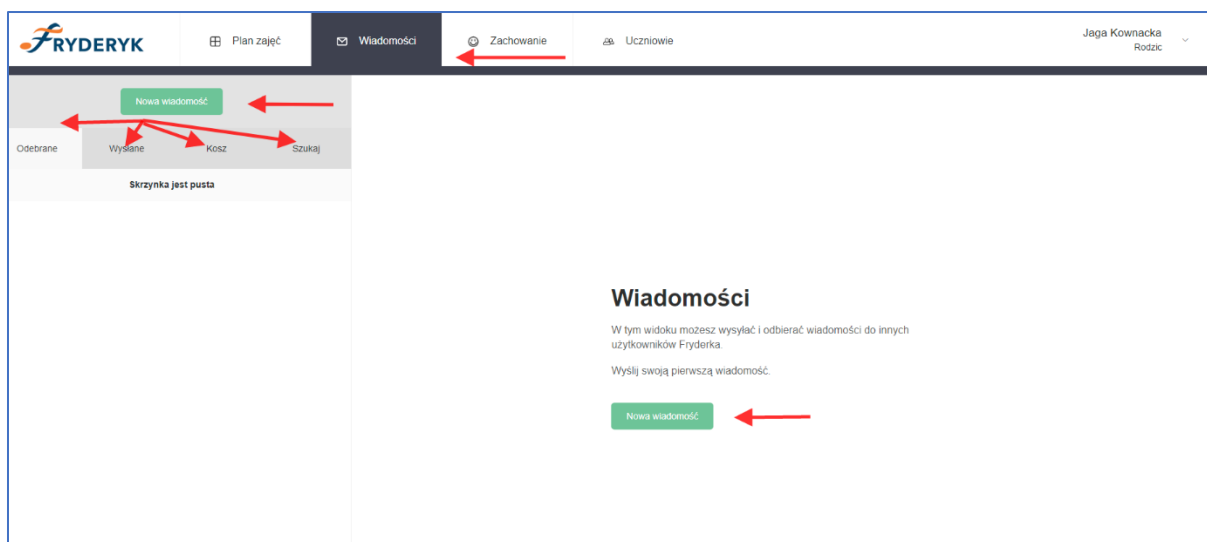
FRYDERYK

Plan zajęć

Wiadomości

Zachowanie

Uczniowie

Jaga Kownacka
Rodzic

Nowa wiadomość

Odebrane

Wysłane

Kosz

Szukaj

Skrzynka jest pusta

Wiadomości

W tym widoku możesz wysyłać i odbierać wiadomości do innych użytkowników Fryderka.

Wyślij swoją pierwszą wiadomość.

Nowa wiadomość